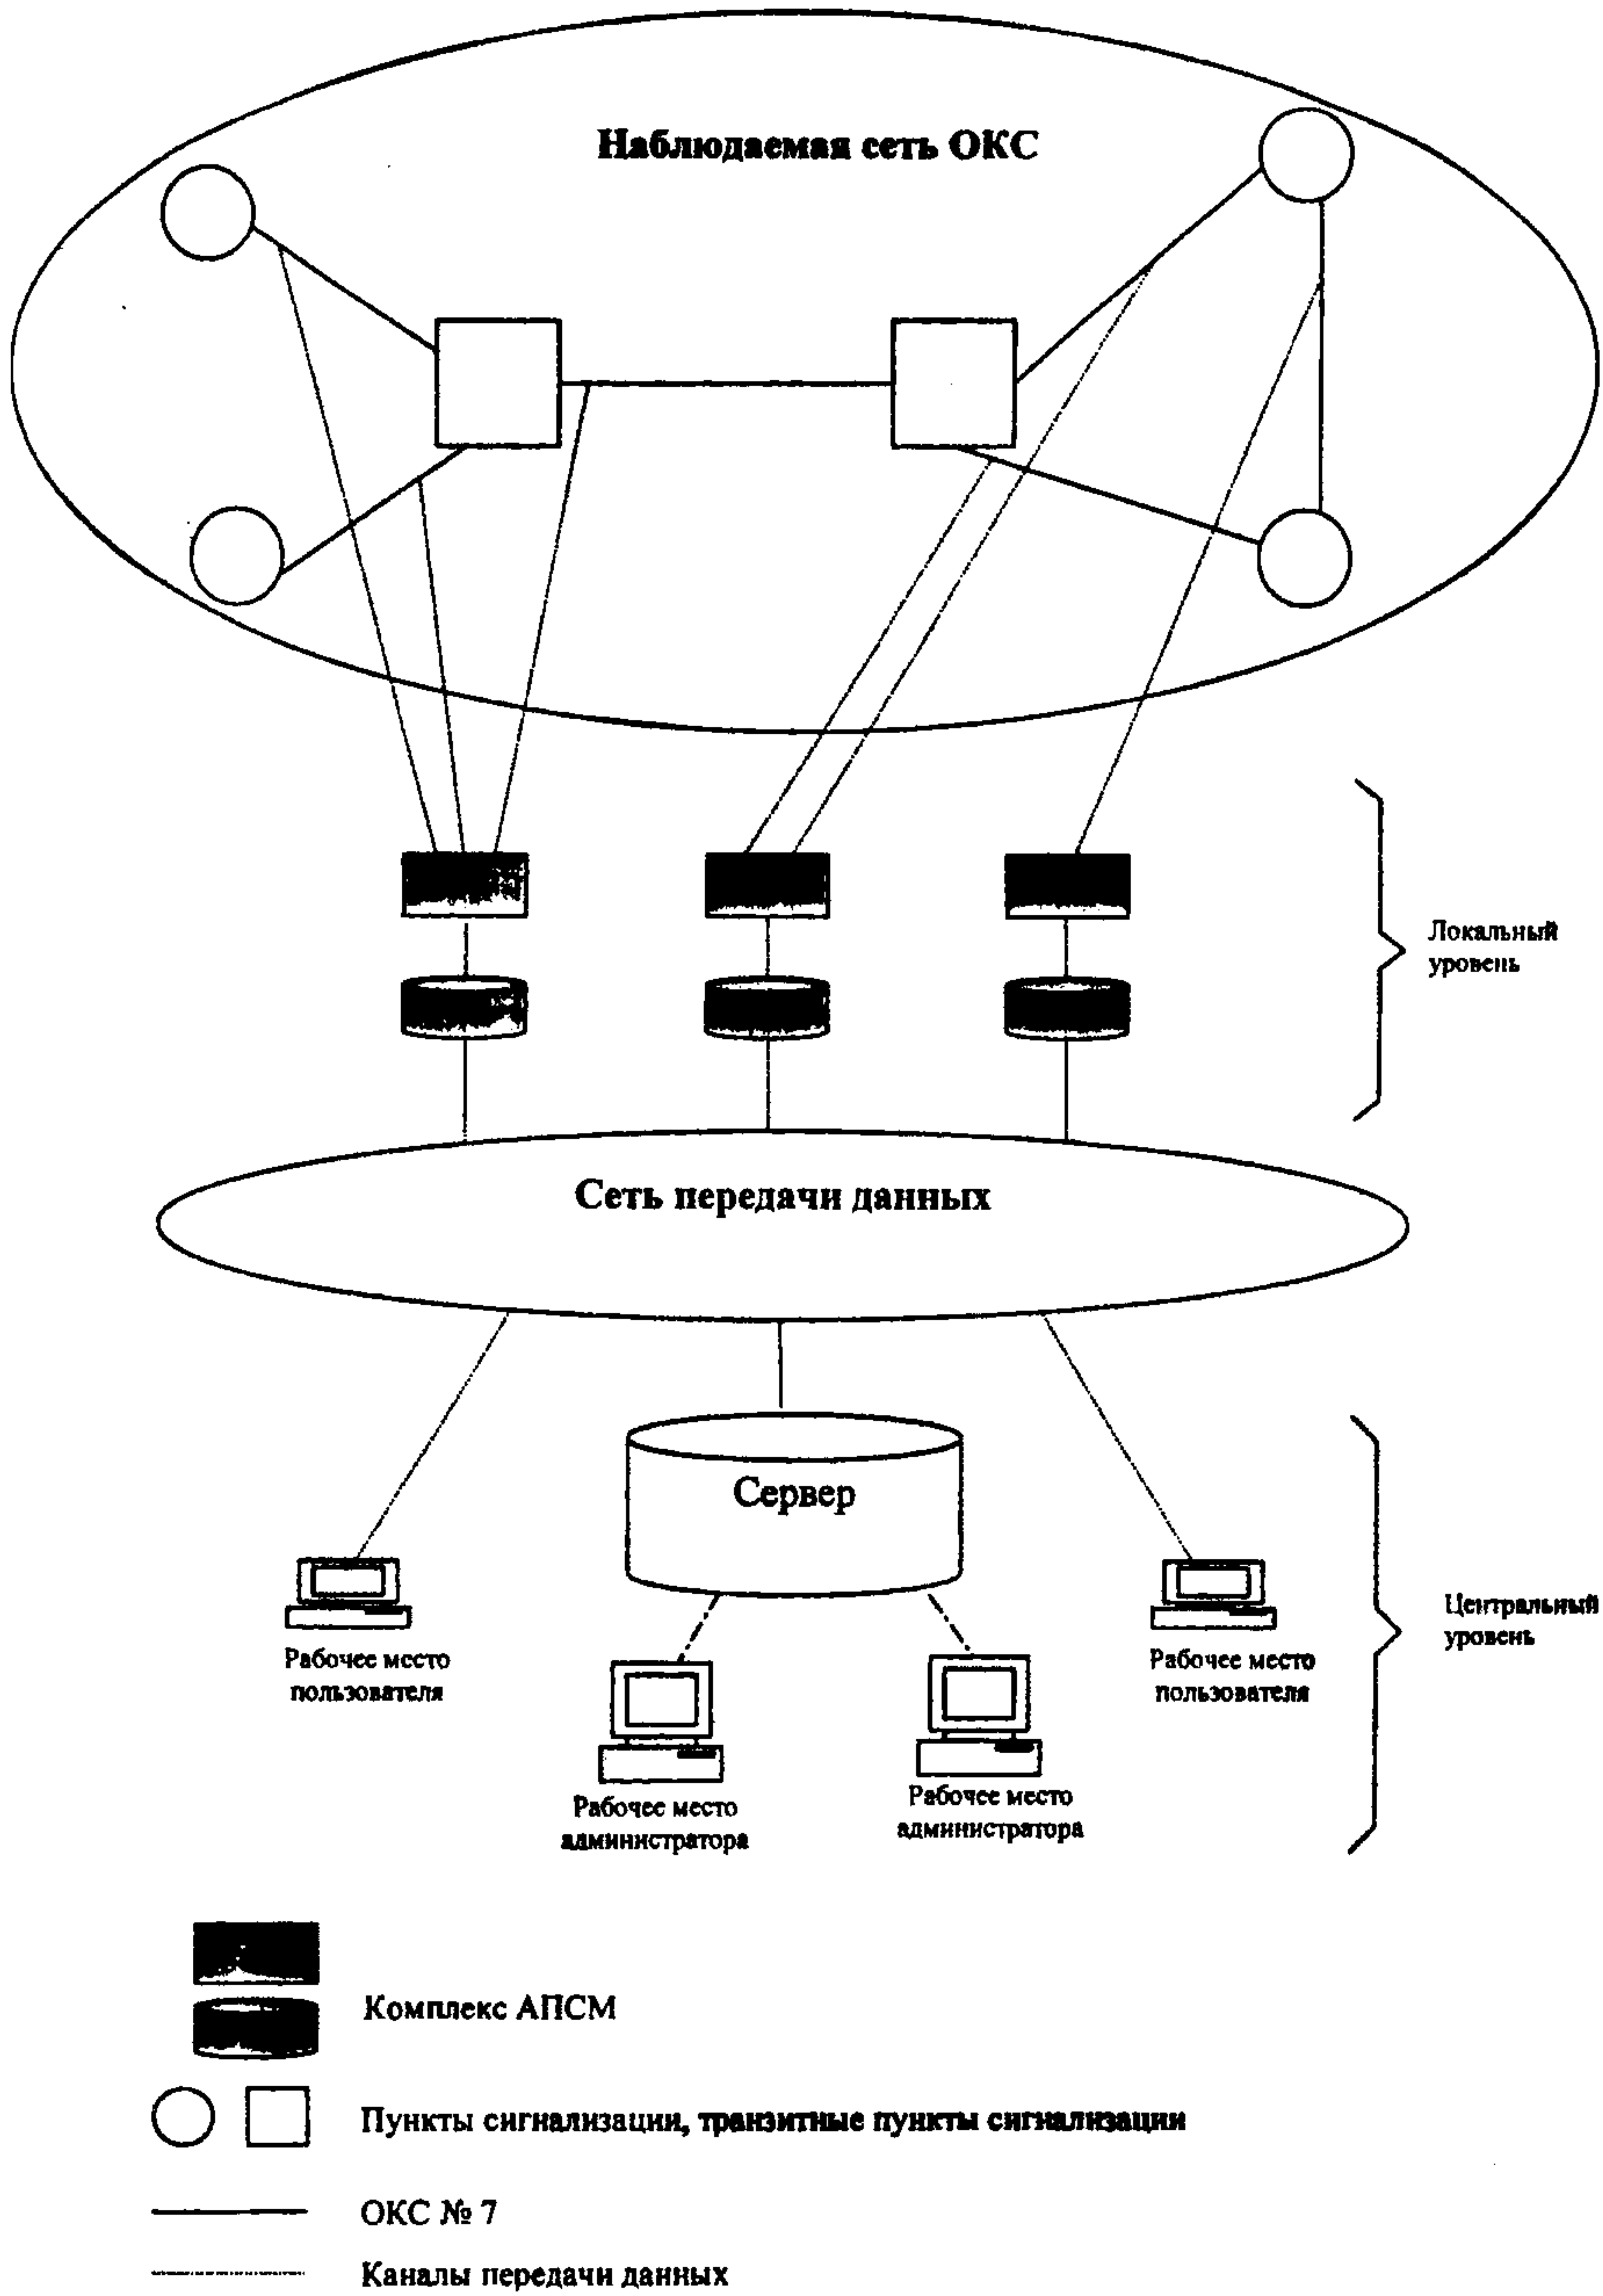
Наблюдаемая сеть ОКС

Локальный уровень

Сеть передачи данных

Сервер

Рабочее место пользователя

Рабочее место администратора

Рабочее место администратора

Рабочее место пользователя

Центральный уровень

Комплекс АПСМ

Пункты сигнализации, транзитные пункты сигнализации

ОКС № 7

Каналы передачи данных